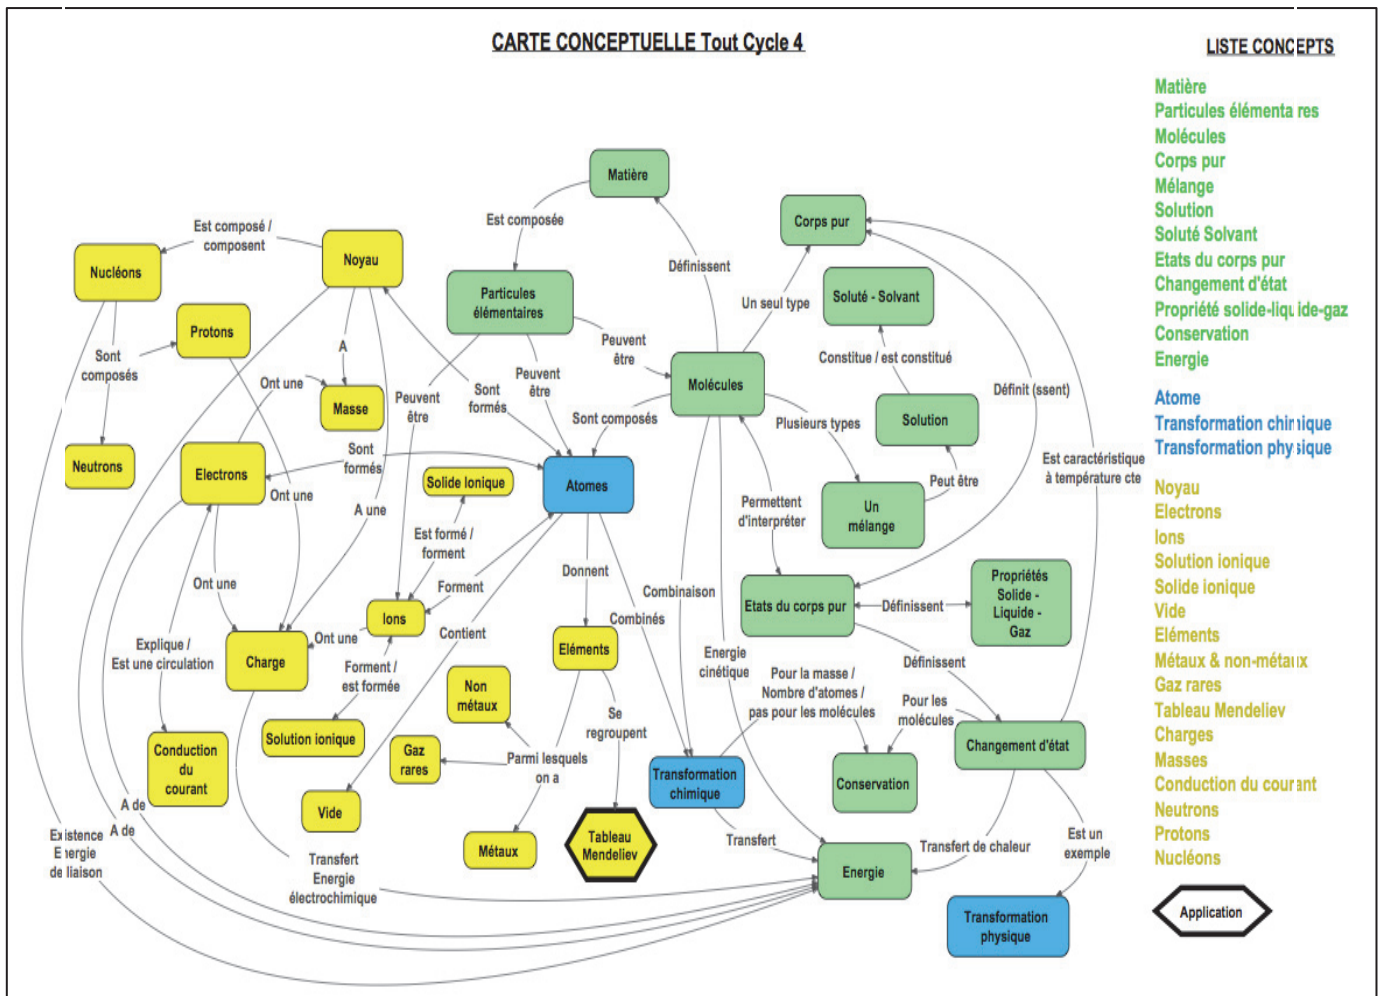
CARTE CONCEPTUELLE Tout Cycle 4

Matière
Est composée
Particules élémentaires
Définissent
Corps pur
Un seul type
Soluté - Solvant
Constitue / est constitué
Solution
Peut être
Un mélange
Plusieurs types
Molécules
Peuvent être
Peuvent être
Sont formés
Sont composés
Atomes
Nucléons
Est composé / composent
Noyau
Protons
Sont composés
Neutrons
A
Masse
Ont une
Peuvent être
Electrons
Sont formés
Ont une
A une
Solide ionique
Est formé / forment
Forment
Ions
Ont une
Ont une
Charge
Explique / Est une circulation
Conduction du courant
Forment / est formée
Solution ionique
Contient
Vide
Donnent
Eléments
Combinés
Combinaison
Non métaux
Gaz rares
Parmi lesquels on a
Métaux
Se regroupent
Tableau Mendeliev
Transformation chimique
Energie cinétique
Transfert
Energie
Permettent d'interpréter
Etats du corps pur
Définissent
Propriétés Solide - Liquide - Gaz
Définissent
Pour la masse / Nombre d'atomes / pas pour les molécules
Pour les molécules
Conservation
Changement d'état
Transfert de chaleur
Est un exemple
Transformation physique
Définit (ssent)
Est caractéristique à température cte
A de
A de
Existence Energie de liaison
Transfert Energie électrochimique

LISTE CONCEPTS
Matière
Particules élémentaires
Molécules
Corps pur
Mélange
Solution
Soluté Solvant
Etats du corps pur
Changement d'état
Propriété solide-liquide-gaz
Conservation
Energie

Atome
Transformation chimique
Transformation physique

Noyau
Electrons
Ions
Solution ionique
Solide ionique
Vide
Eléments
Métaux & non-métaux
Gaz rares
Tableau Mendeliev
Charges
Masses
Conduction du courant
Neutrons
Protons
Nucléons

Application